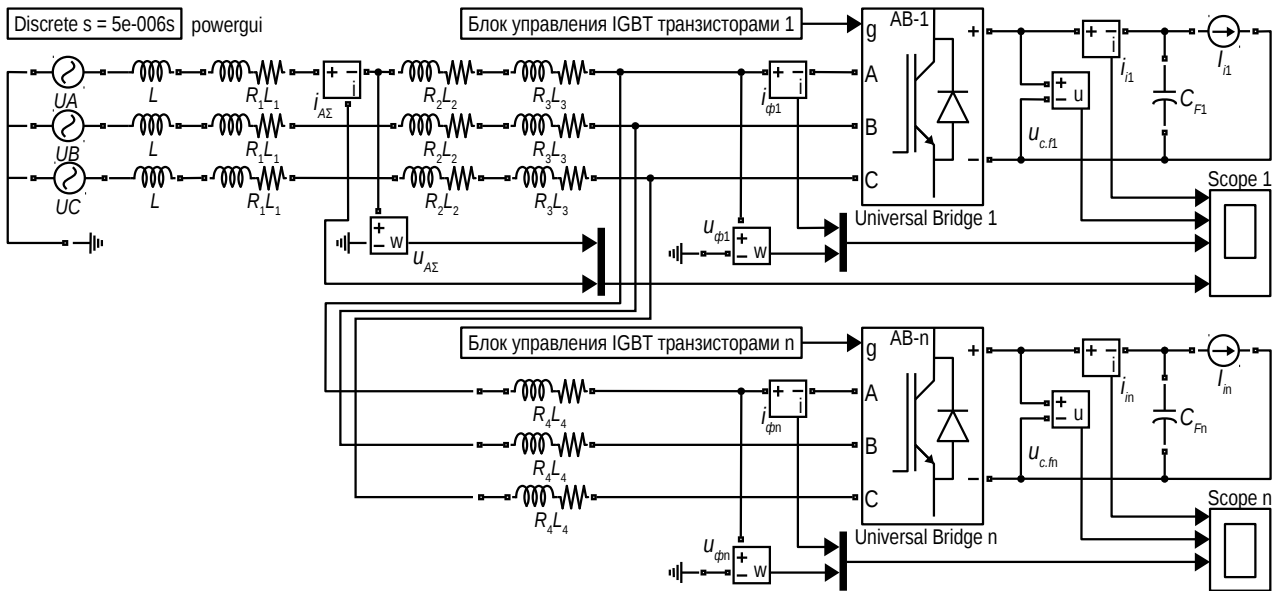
Discrete s = 5e-006s powergui

Блок управления IGBT транзисторами 1

AB-1

g

A

B

C

+

−

Universal Bridge 1

Scope 1

UA

UB

UC

L

L

L

$R_1L_1$

$R_1L_1$

$R_1L_1$

+ − i

$i_{A\Sigma}$

$R_2L_2$

$R_2L_2$

$R_2L_2$

$R_3L_3$

$R_3L_3$

$R_3L_3$

+ − i

$i_{ф1}$

+ − W

$u_{A\Sigma}$

+ − W

$u_{ф1}$

+ − u

$u_{c.f1}$

+ − i

$i_{i1}$

$I_{i1}$

$C_{F1}$

Блок управления IGBT транзисторами n

AB-n

g

A

B

C

+

−

Universal Bridge n

Scope n

$R_4L_4$

$R_4L_4$

$R_4L_4$

+ − i

$i_{фn}$

+ − W

$u_{фn}$

+ − u

$u_{c.fn}$

+ − i

$i_{in}$

$I_{in}$

$C_{Fn}$